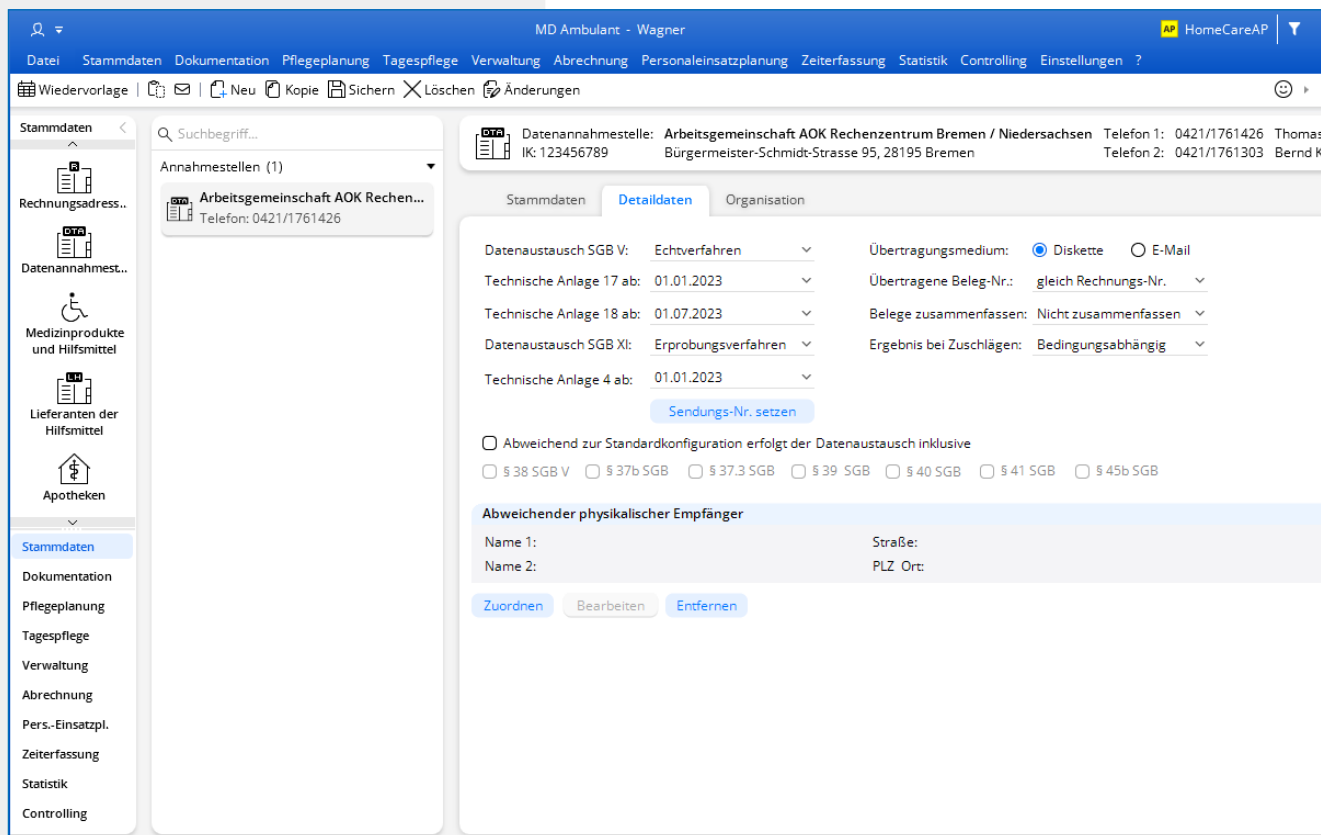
MD Ambulant - Wagner

AP HomeCareAP

Datei Stammdaten Dokumentation Pflegeplanung Tagespflege Verwaltung Abrechnung Personaleinsatzplanung Zeiterfassung Statistik Controlling Einstellungen ?

Wiedervorlage | Neu Kopie Sichern Löschen Änderungen

Stammdaten

Rechnungsadress...

Datenannahmest...

Medizinprodukte und Hilfsmittel

Lieferanten der Hilfsmittel

Apotheken

Stammdaten
Dokumentation
Pflegeplanung
Tagespflege
Verwaltung
Abrechnung
Pers.-Einsatzpl.
Zeiterfassung
Statistik
Controlling

Suchbegriff...

Annahmestellen (1)

Arbeitsgemeinschaft AOK Rechen...
Telefon: 0421/1761426

DTA Datenannahmestelle: Arbeitsgemeinschaft AOK Rechenzentrum Bremen / Niedersachsen Telefon 1: 0421/1761426 Thomas
IK: 123456789 Bürgermeister-Schmidt-Strasse 95, 28195 Bremen Telefon 2: 0421/1761303 Bernd K

Stammdaten Detaildaten Organisation

Datenaustausch SGB V: Echtverfahren
Technische Anlage 17 ab: 01.01.2023
Technische Anlage 18 ab: 01.07.2023
Datenaustausch SGB XI: Erprobungsverfahren
Technische Anlage 4 ab: 01.01.2023
Sendungs-Nr. setzen

Übertragungsmedium: Diskette E-Mail
Übertragene Beleg-Nr.: gleich Rechnungs-Nr.
Belege zusammenfassen: Nicht zusammenfassen
Ergebnis bei Zuschlägen: Bedingungsabhängig

Abweichend zur Standardkonfiguration erfolgt der Datenaustausch inklusive
§ 38 SGB V § 37b SGB § 37.3 SGB § 39 SGB § 40 SGB § 41 SGB § 45b SGB

Abweichender physikalischer Empfänger
Name 1: Straße:
Name 2: PLZ Ort:

Zuordnen Bearbeiten Entfernen